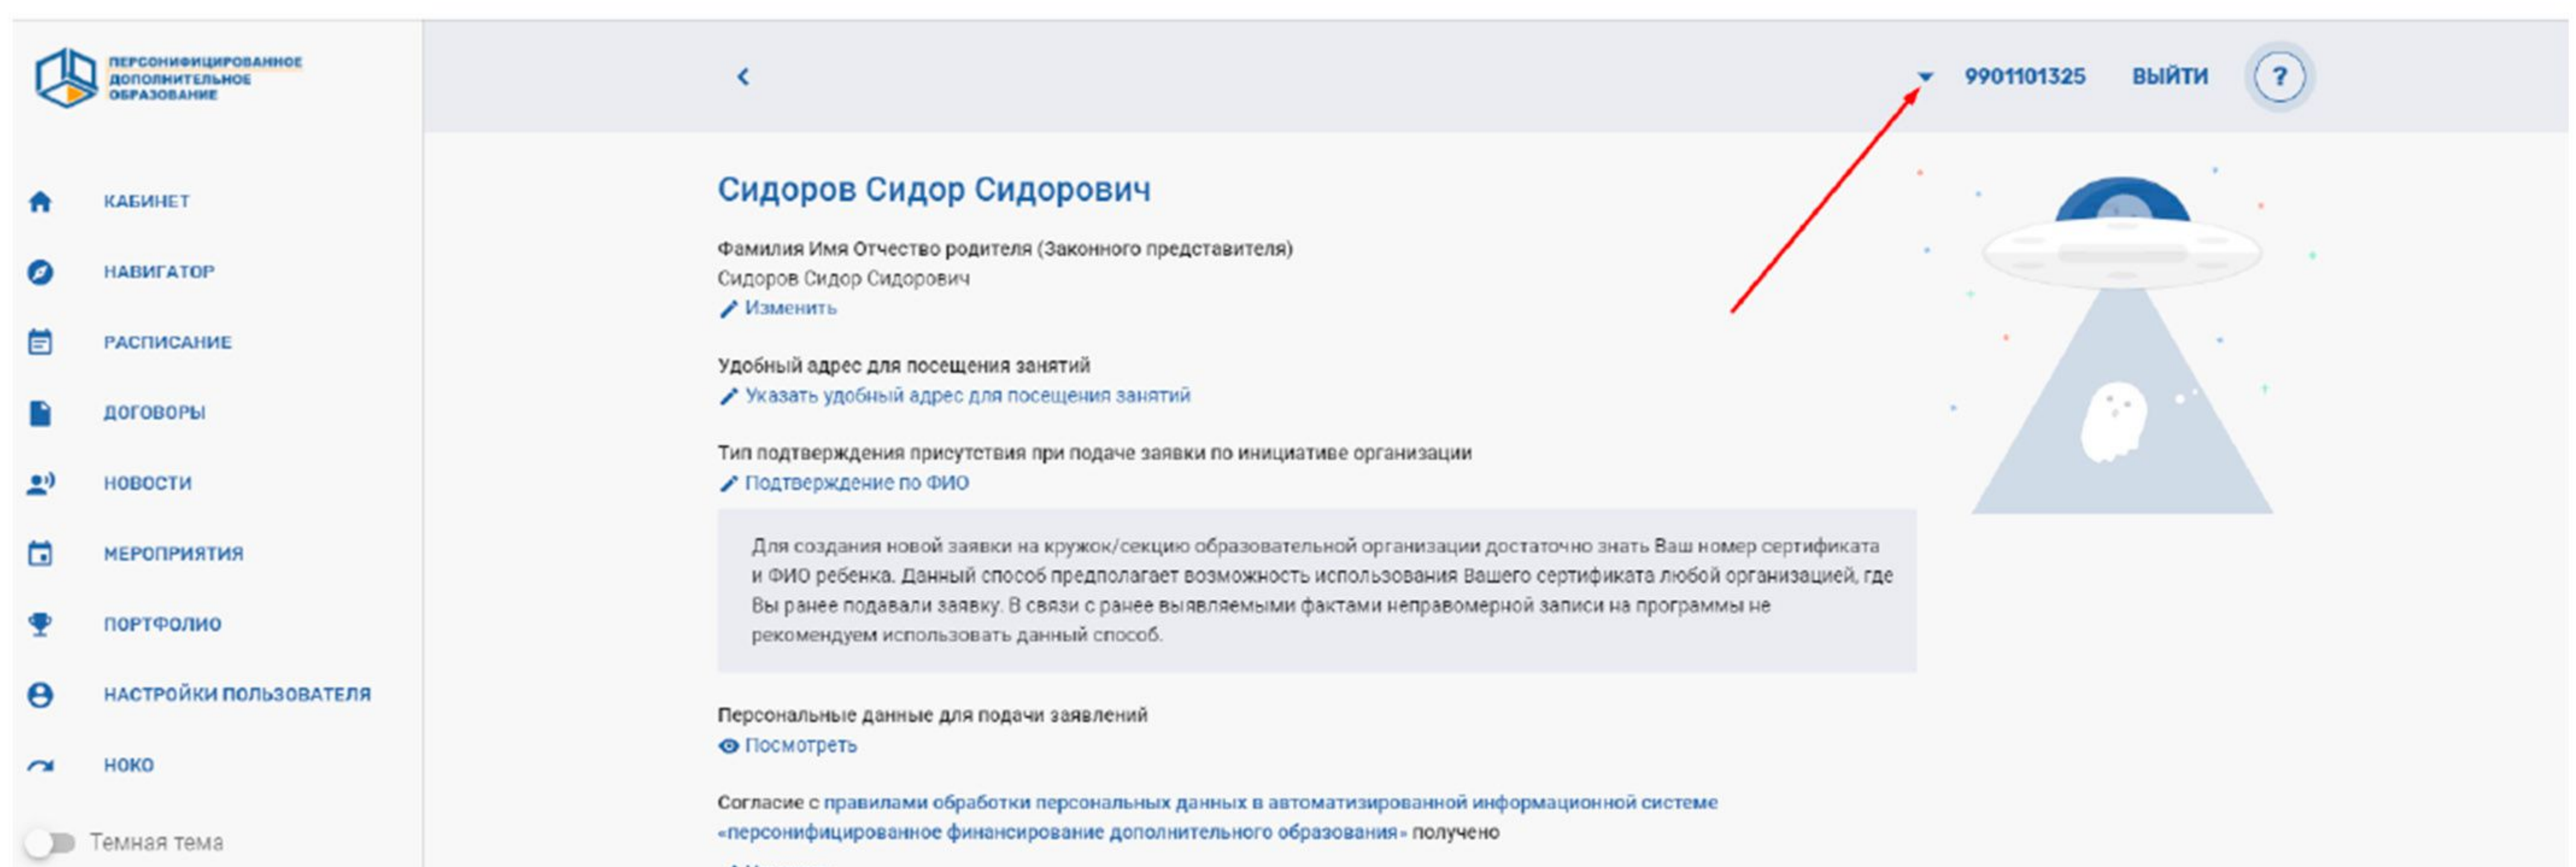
ПЕРСОНИФИЦИРОВАННОЕ ДОПОЛНИТЕЛЬНОЕ ОБРАЗОВАНИЕ

КАБИНЕТ
НАВИГАТОР
РАСПИСАНИЕ
ДОГОВОРЫ
НОВОСТИ
МЕРОПРИЯТИЯ
ПОРТФОЛИО
НАСТРОЙКИ ПОЛЬЗОВАТЕЛЯ
НОКО

Темная тема

9901101325 ВЫЙТИ ?

Сидоров Сидор Сидорович

Фамилия Имя Отчество родителя (Законного представителя)
Сидоров Сидор Сидорович
Изменить

Удобный адрес для посещения занятий
Указать удобный адрес для посещения занятий

Тип подтверждения присутствия при подаче заявки по инициативе организации
Подтверждение по ФИО

Для создания новой заявки на кружок/секцию образовательной организации достаточно знать Ваш номер сертификата и ФИО ребенка. Данный способ предполагает возможность использования Вашего сертификата любой организацией, где Вы ранее подавали заявку. В связи с ранее выявляемыми фактами неправомерной записи на программы не рекомендуем использовать данный способ.

Персональные данные для подачи заявлений
Посмотреть

Согласие с правилами обработки персональных данных в автоматизированной информационной системе «персонифицированное финансирование дополнительного образования» получено